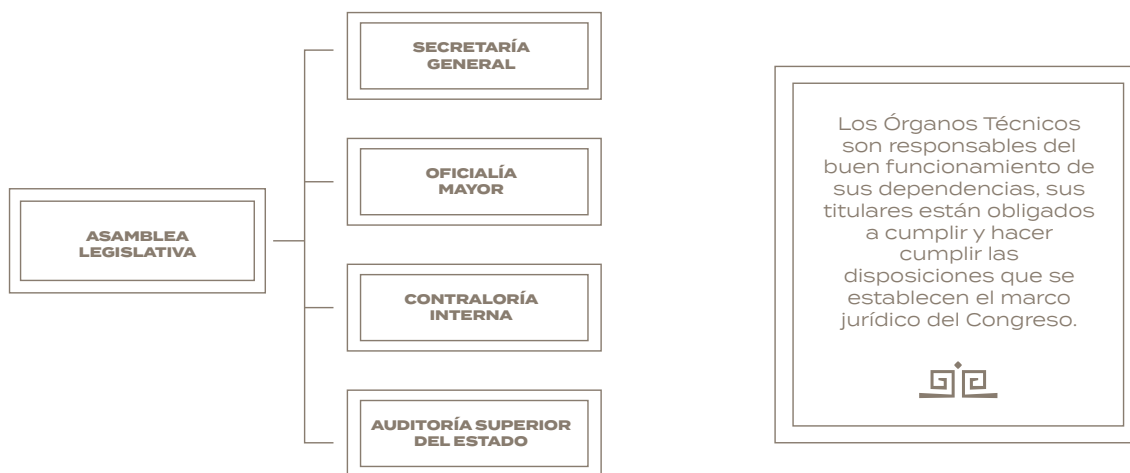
ASAMBLEA LEGISLATIVA

SECRETARÍA GENERAL

OFICIALÍA MAYOR

CONTRALORÍA INTERNA

AUDITORÍA SUPERIOR DEL ESTADO

Los Órganos Técnicos son responsables del buen funcionamiento de sus dependencias, sus titulares están obligados a cumplir y hacer cumplir las disposiciones que se establecen el marco jurídico del Congreso.